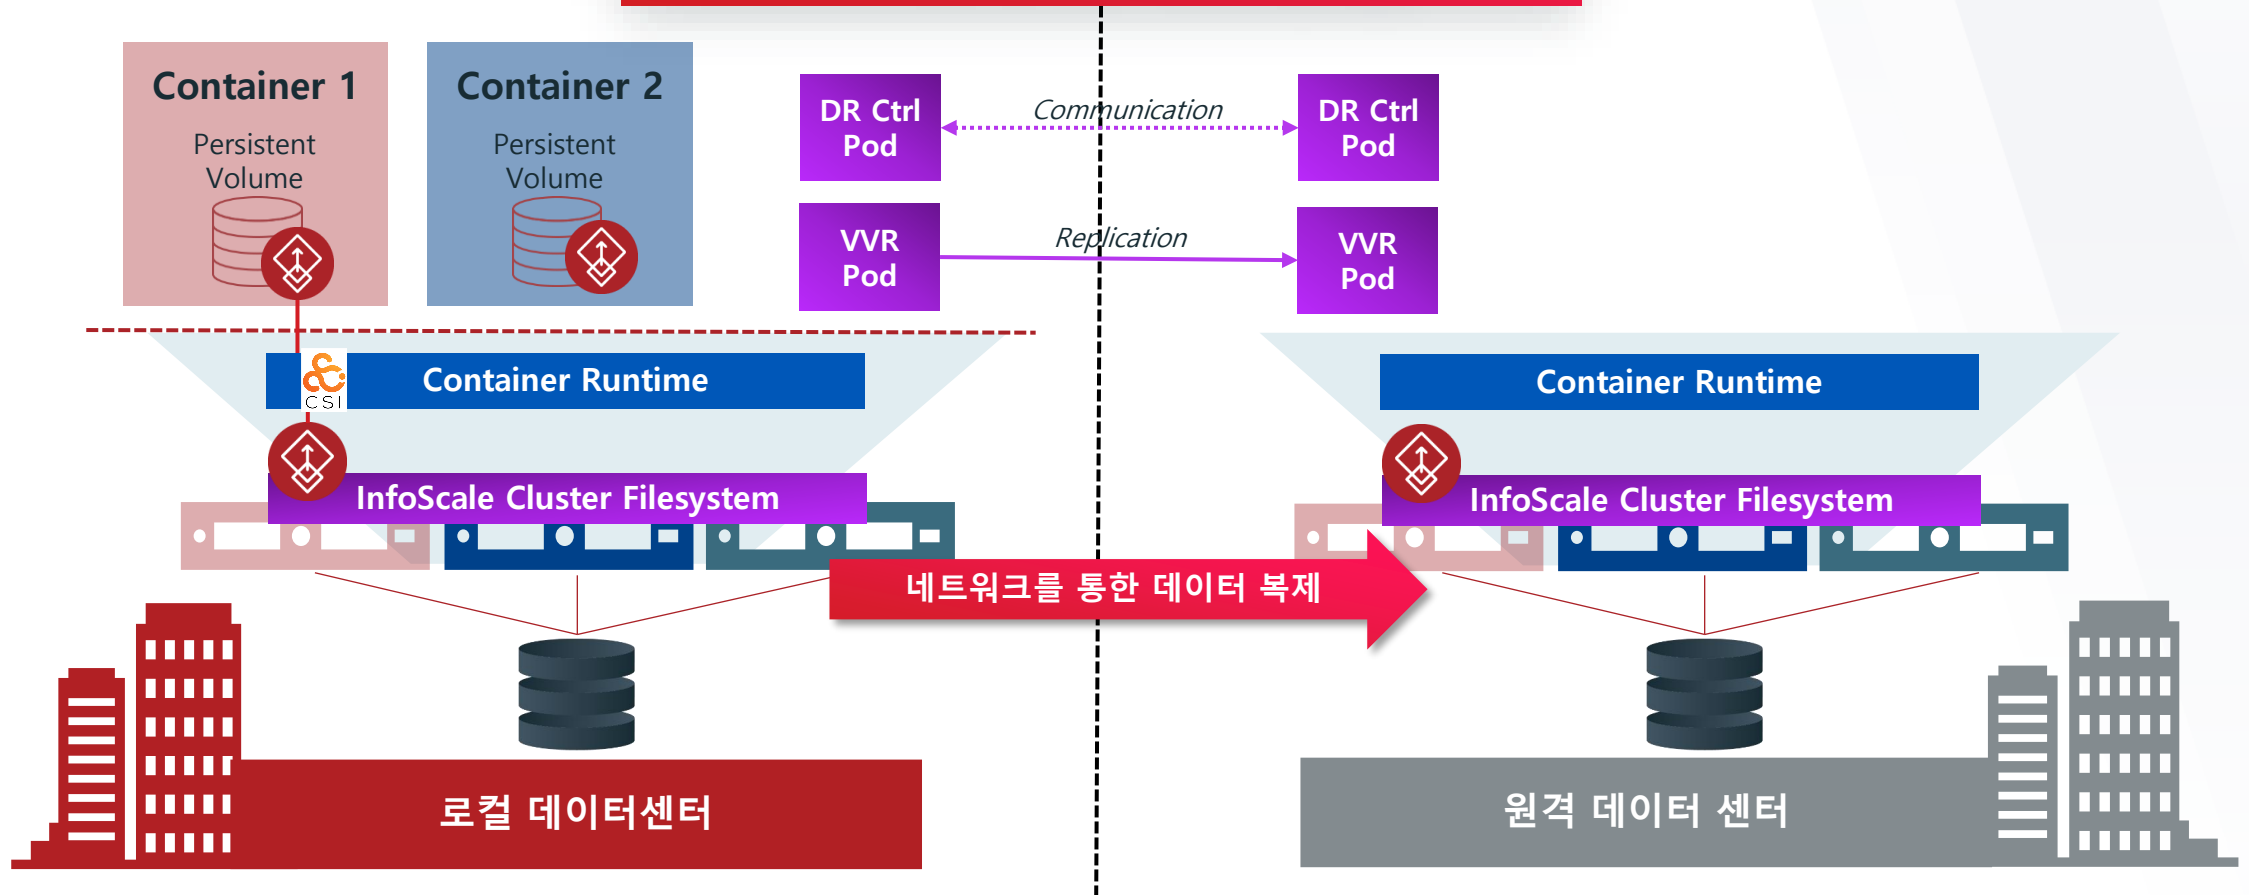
Container 1

Persistent Volume

Container 2

Persistent Volume

DR Ctrl Pod

Communication

DR Ctrl Pod

VVR Pod

Replication

VVR Pod

CSI

Container Runtime

InfoScale Cluster Filesystem

Container Runtime

InfoScale Cluster Filesystem

네트워크를 통한 데이터 복제

로컬 데이터센터

원격 데이터 센터